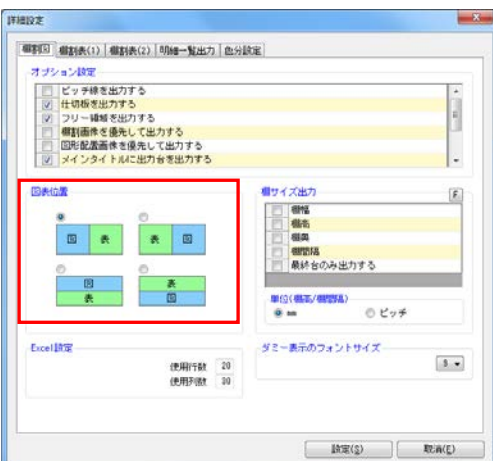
詳細設定

棚割図 | 棚割表(1) | 棚割表(2) | 明細一覧出力 | 色分設定

オプション設定
ピッチ線を出力する
仕切板を出力する
フリー線を出力する
棚割画像を優先して出力する
図形配置画像を優先して出力する
メインタイトルに出力台を出力する

図表位置
図 表
表 図
図
表
表
図

棚サイズ出力
F
棚幅
棚高
棚奥
棚間隔
最終台のみ出力する

単位(棚高/棚間隔)
mm
ピッチ

Excel設定
使用行数 20
使用列数 30

ダミー表示のフォントサイズ
9

設定(S)
取消(E)